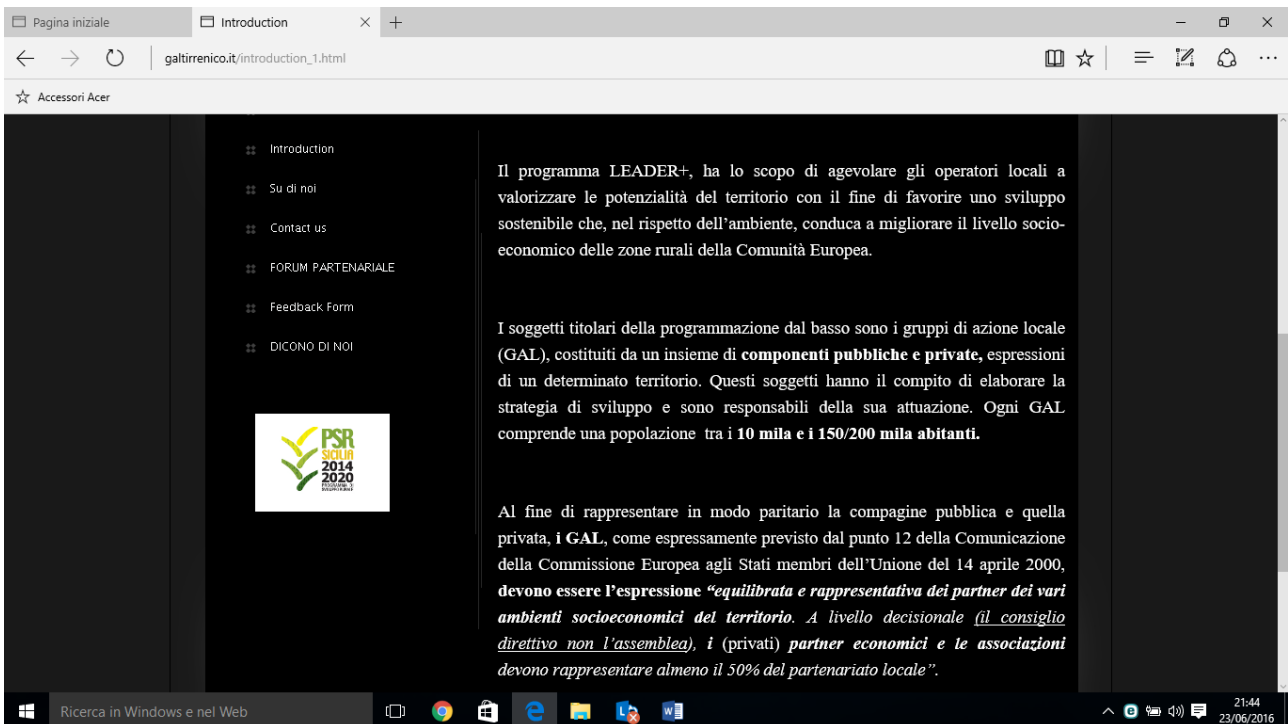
Pagina iniziale
Introduction
galtirrenico.it/introduction_1.html
Accessori Acer

Introduction
Su di noi
Contact us
FORUM PARTENARIALE
Feedback Form
DICONO DI NOI

PSR SICILIA 2014 2020

Il programma LEADER+, ha lo scopo di agevolare gli operatori locali a valorizzare le potenzialità del territorio con il fine di favorire uno sviluppo sostenibile che, nel rispetto dell'ambiente, conduca a migliorare il livello socio-economico delle zone rurali della Comunità Europea.

I soggetti titolari della programmazione dal basso sono i gruppi di azione locale (GAL), costituiti da un insieme di **componenti pubbliche e private,** espressioni di un determinato territorio. Questi soggetti hanno il compito di elaborare la strategia di sviluppo e sono responsabili della sua attuazione. Ogni GAL comprende una popolazione tra i **10 mila e i 150/200 mila abitanti.**

Al fine di rappresentare in modo paritario la compagine pubblica e quella privata, **i GAL**, come espressamente previsto dal punto 12 della Comunicazione della Commissione Europea agli Stati membri dell'Unione del 14 aprile 2000, **devono essere l'espressione *"equilibrata e rappresentativa dei partner dei vari ambienti socioeconomici del territorio*.** *A livello decisionale (il consiglio direttivo non l'assemblea), **i*** (privati) ***partner economici e le associazioni*** *devono rappresentare almeno il 50% del partenariato locale".*

Ricerca in Windows e nel Web
21:44
23/06/2016